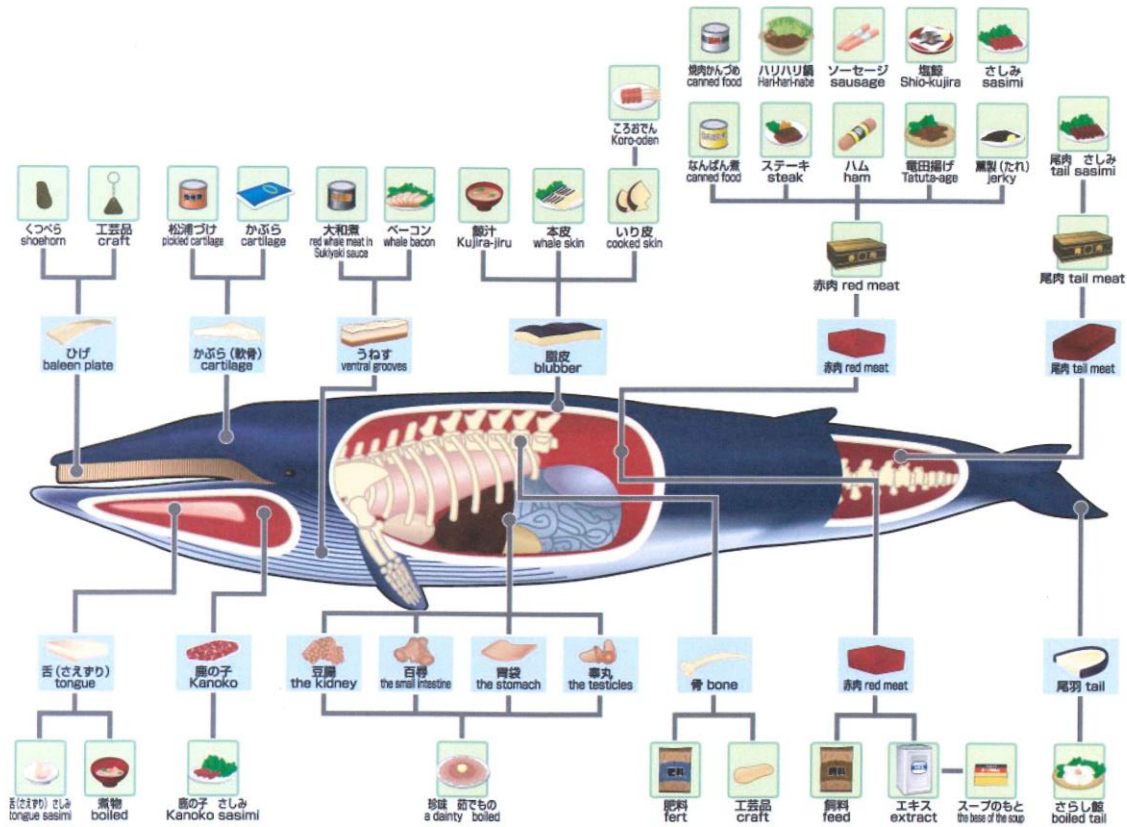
焼肉かんづめ
canned food

ハリハリ鍋
Hari-hari-nabe

ソーセージ
sausage

塩鯨
Shio-kujira

さしみ
sasimi

ころおでん
Koro-oden

なんばん煮
canned food

ステーキ
steak

ハム
ham

竜田揚げ
Tatuta-age

薫製（たれ）
jerky

尾肉 さしみ
tail sasimi

くつべら
shoehorn

工芸品
craft

松浦づけ
pickled cartilage

かぶら
cartilage

大和煮
red whale meat in Sukiyaki sauce

ベーコン
whale bacon

鯨汁
Kujira-jiru

本皮
whale skin

いり皮
cooked skin

赤肉 red meat

尾肉 tail meat

ひげ
baleen plate

かぶら（軟骨）
cartilage

うねす
ventral grooves

畝皮
blubber

赤肉 red meat

尾肉 tail meat

舌（さえずり）
tongue

鹿の子
Kanoko

豆腐
the kidney

百尋
the small intestine

胃袋
the stomach

睾丸
the testicles

骨 bone

赤肉 red meat

尾羽 tail

舌（さえずり）さしみ
tongue sasimi

煮物
boiled

鹿の子 さしみ
Kanoko sasimi

珍味 茹でもの
a dainty boiled

肥料
fert

工芸品
craft

飼料
feed

エキス
extract

スープのもと
the base of the soup

さらし鯨
boiled tail